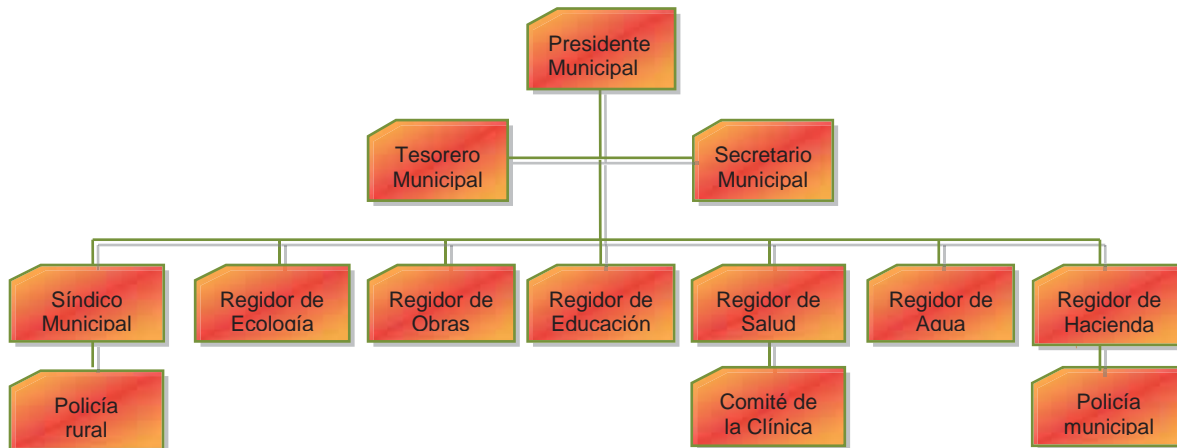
Presidente Municipal

Tesorero Municipal

Secretario Municipal

Síndico Municipal

Regidor de Ecología

Regidor de Obras

Regidor de Educación

Regidor de Salud

Regidor de Agua

Regidor de Hacienda

Policía rural

Comité de la Clínica

Policía municipal